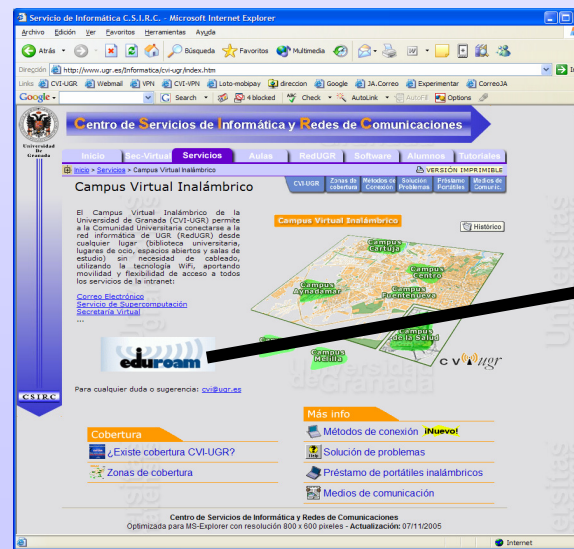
Servicio de Informática C.S.I.R.C. - Microsoft Internet Explorer

Archivo Edición Ver Favoritos Herramientas Ayuda

Atrás Búsqueda Favoritos Multimedia

Dirección http://www.ugr.es/Informatica/cvi-ugr/index.htm

Links CVI-UGR Webmail VPN CVI-VPN Loto-mobipay direccion Google JA.Correo Experimentar CorreoJA

Google - Search 4 blocked Check AutoLink AutoFill Options

Universidad de Granada

Centro de Servicios de Informática y Redes de Comunicaciones

Inicio Sec-Virtual Servicios Aulas RedUGR Software Alumnos Tutoriales

Inicio > Servicios > Campus Virtual Inalámbrico

VERSIÓN IMPRIMIBLE

Campus Virtual Inalámbrico

CVI-UGR Zonas de cobertura Métodos de Conexión Solución Problemas Préstamo Portátiles Medios de Comunic.

El Campus Virtual Inalámbrico de la Universidad de Granada (CVI-UGR) permite a la Comunidad Universitaria conectarse a la red informática de UGR (RedUGR) desde cualquier lugar (biblioteca universitaria, lugares de ocio, espacios abiertos y salas de estudio) sin necesidad de cableado, utilizando la tecnología WiFi, aportando movilidad y flexibilidad de acceso a todos los servicios de la intranet:

Correo Electrónico
Servicio de Supercomputación
Secretaría Virtual
...

Campus Virtual Inalámbrico

Histórico

Campus Cartuja
Campus Centro
Campus Aynadamar
Campus Fuentenueva
Campus de la Salud
Campus Melilla

eduroam

cvi ugr

CSIRC

Para cualquier duda o sugerencia: cvi@ugr.es

Más info

Cobertura

Métodos de conexión ¡Nuevo!

¿Existe cobertura CVI-UGR?

Solución de problemas

Zonas de cobertura

Préstamo de portátiles inalámbricos

Medios de comunicación

Centro de Servicios de Informática y Redes de Comunicaciones
Optimizada para MS-Explorer con resolución 800 x 600 pixeles - Actualización: 07/11/2005

Internet